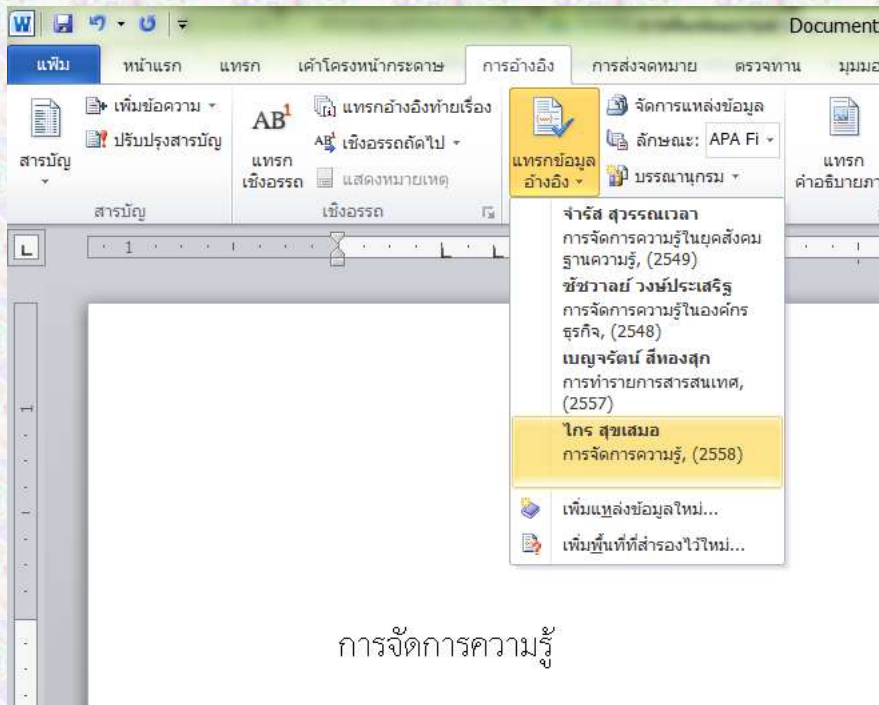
Document

แฟ้ม หน้าแรก แทรก เค้าโครงหน้ากระดาษ การอ้างอิง การส่งจดหมาย ตรวจทาน มุมมอ

เพิ่มข้อความ
ปรับปรุงสารบัญ
สารบัญ
สารบัญ

$AB^1$
แทรกเชิงอรรถ
แทรกอ้างอิงท้ายเรื่อง
เชิงอรรถถัดไป
แสดงหมายเหตุ
เชิงอรรถ

แทรกข้อมูลอ้างอิง
จัดการแหล่งข้อมูล
ลักษณะ: APA Fi
บรรณานุกรม

แทรกคำอธิบายภา

จำรัส สุวรรณเวลา
การจัดการความรู้ในยุคสังคมฐานความรู้, (2549)
ชัชวาลย์ วงษ์ประเสริฐ
การจัดการความรู้ในองค์กรธุรกิจ, (2548)
เบญจรัตน์ สีทองสุก
การทำรายการสารสนเทศ, (2557)
ไกร สุขเสมอ
การจัดการความรู้, (2558)

เพิ่มแหล่งข้อมูลใหม่...
เพิ่มพื้นที่ที่สำรองไว้ใหม่...

การจัดการความรู้